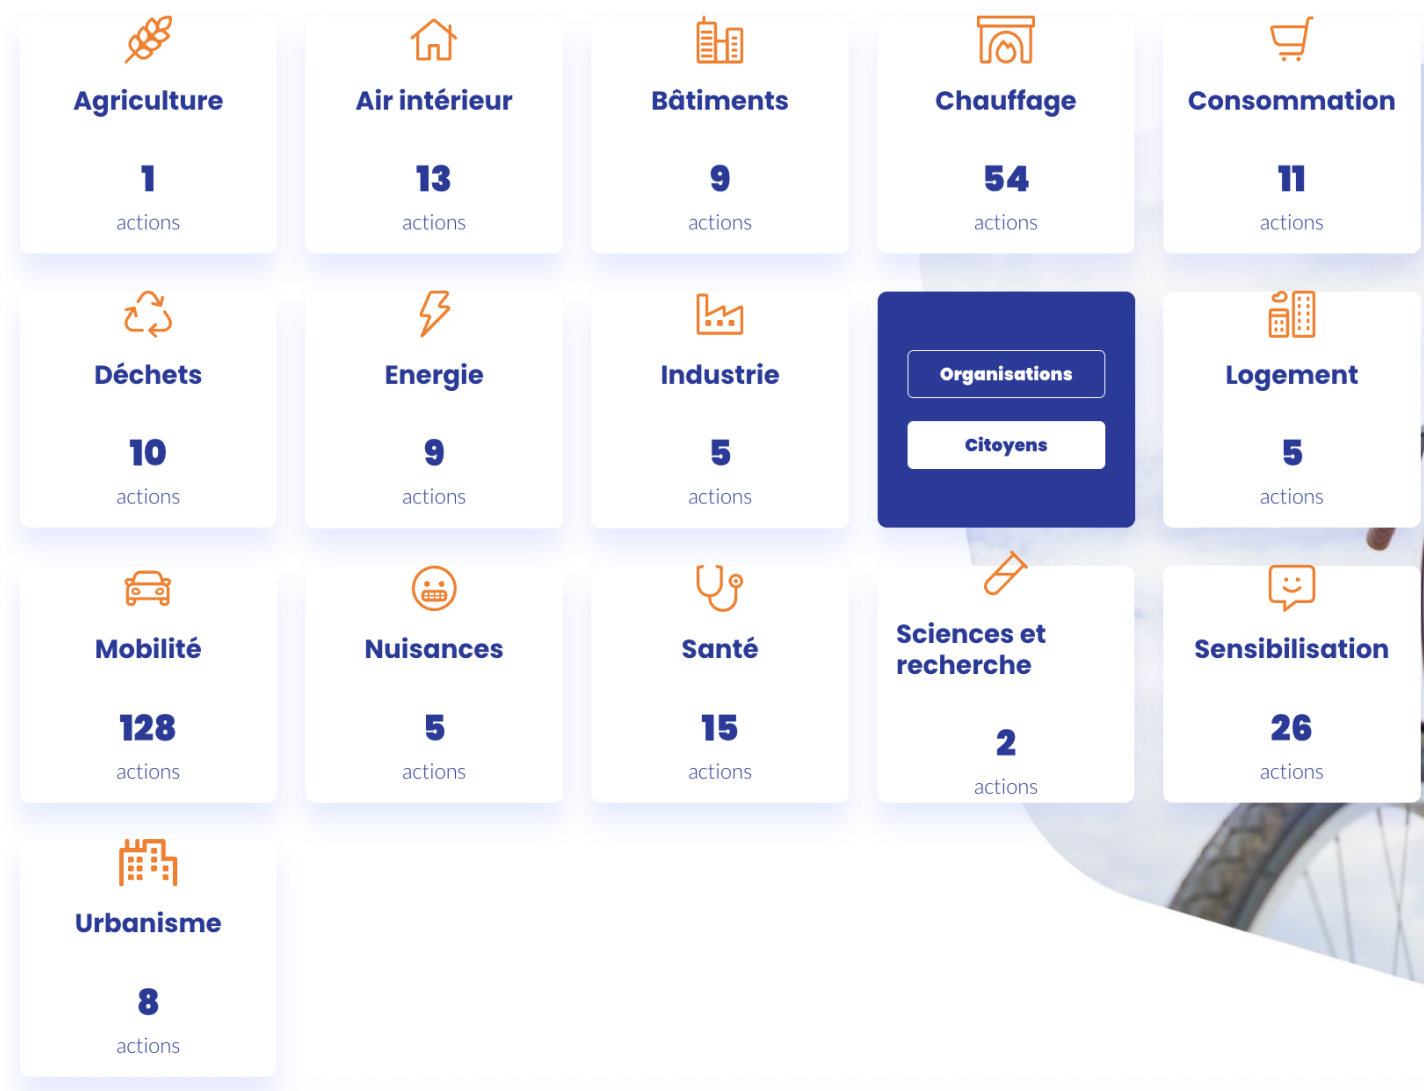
Agriculture

1

actions

Air intérieur

13

actions

Bâtiments

9

actions

Chauffage

54

actions

Consommation

11

actions

Déchets

10

actions

Energie

9

actions

Industrie

5

actions

Organisations

Citoyens

Logement

5

actions

Mobilité

128

actions

Nuisances

5

actions

Santé

15

actions

Sciences et recherche

2

actions

Sensibilisation

26

actions

Urbanisme

8

actions